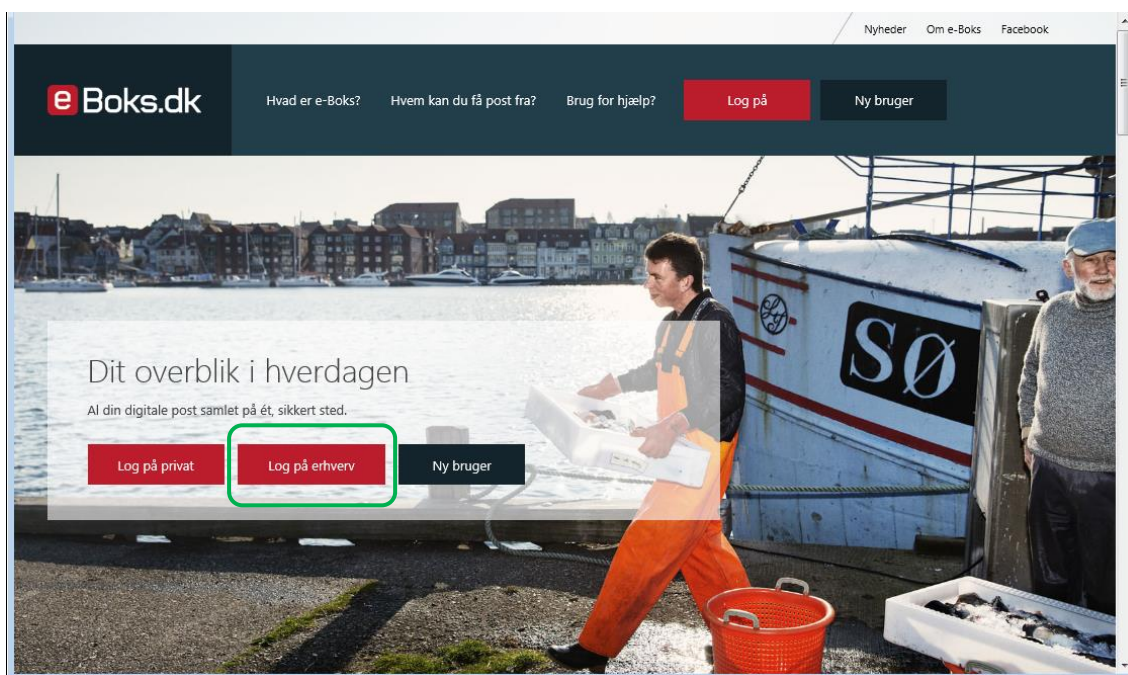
Nyheder Om e-Boks Facebook

e Boks.dk

Hvad er e-Boks? Hvem kan du få post fra? Brug for hjælp? Log på Ny bruger

SØ

Dit overblik i hverdagen

Al din digitale post samlet på ét, sikkert sted.

Log på privat Log på erhverv Ny bruger